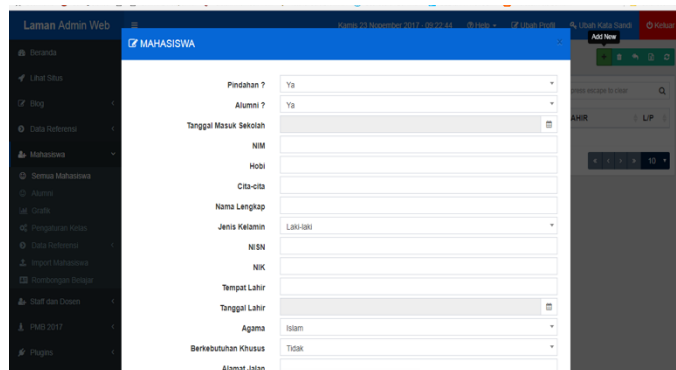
Laman Admin Web

Kamis 23 November 2017 - 09:22:44 Help Ubah Profil Ubah Kata Sandi Keluar

Add New

Beranda

Lihat Situs

Blog

Data Referensi

Mahasiswa

Semua Mahasiswa

Alumni

Grafik

Pengaturan Kelas

Data Referensi

Import Mahasiswa

Rombongan Belajar

Staff dan Dosen

PMB 2017

Plugins

MAHASISWA

×

Pindahan ? Ya

Alumni ? Ya

Tanggal Masuk Sekolah

NIM

Hobi

Cita-cita

Nama Lengkap

Jenis Kelamin Laki-laki

NISN

NIK

Tempat Lahir

Tanggal Lahir

Agama Islam

Berkebutuhan Khusus Tidak

Alamat Jalan

ress escape to clear

AHIR

L/P

10